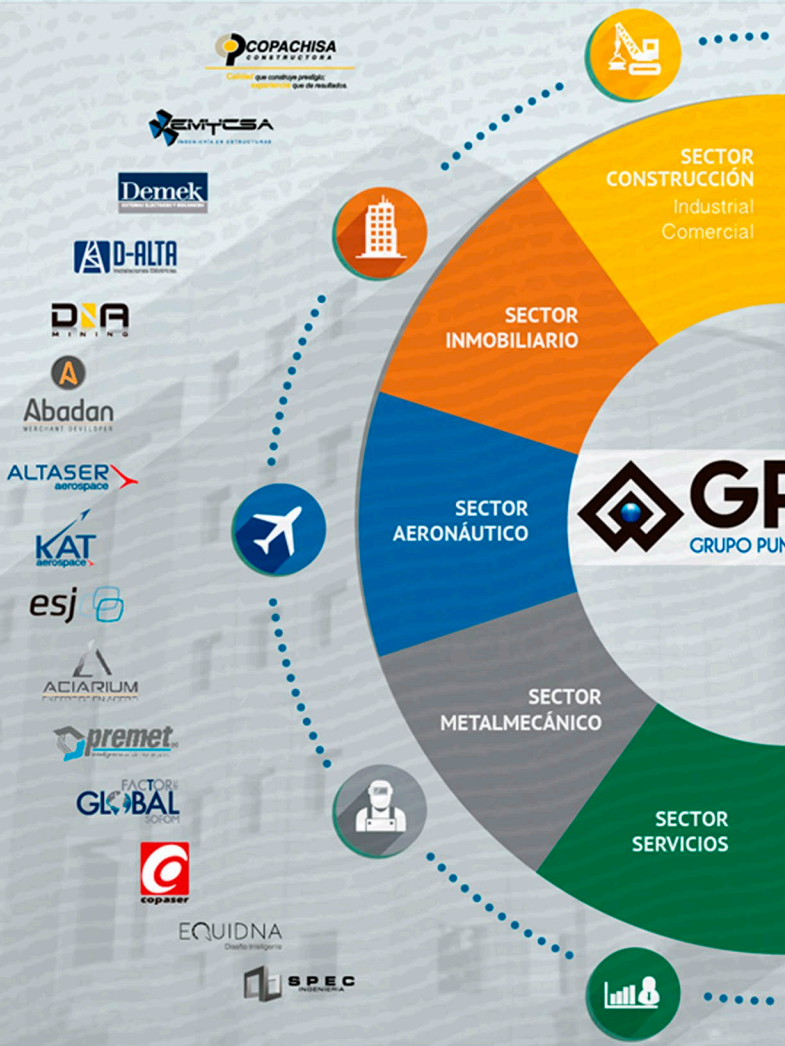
COPACHISA
CONSTRUCTORA
Calidad que construye prestigio; experiencia que da resultados.

EMYCSA
INGENIERÍA EN ESTRUCTURAS

Demek
SISTEMAS ELÉCTRICOS Y SEGURIDAD

D-ALTA
Instalaciones Eléctricas

DNA
MINING

Abadan
MERCHANT DEVELOPER

ALTASER
aerospace

KAT
aerospace

esj

ACIARIUM
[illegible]

premet
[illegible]

FACTOR
GLOBAL
SOFOM

copaser

EQUIDNA
Diseño Inteligente

SPEC
INGENIERÍA

SECTOR
CONSTRUCCIÓN
Industrial
Comercial

SECTOR
INMOBILIARIO

SECTOR
AERONÁUTICO

SECTOR
METALMECÁNICO

SECTOR
SERVICIOS

GP
GRUPO PUN